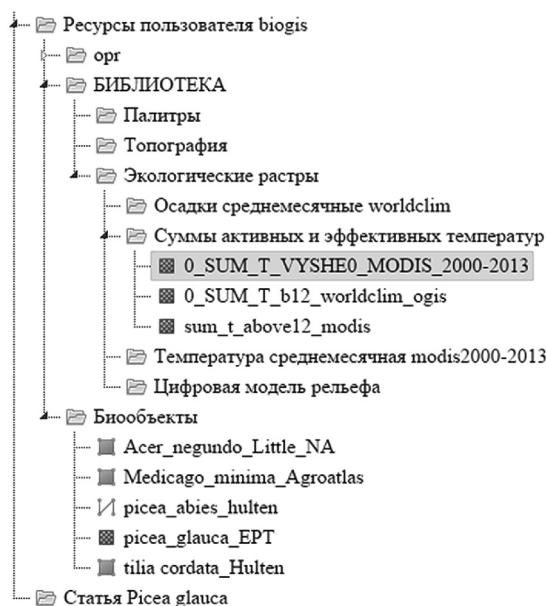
Ресурсы пользователя biogis
opr
БИБЛИОТЕКА
Палитры
Топография
Экологические растры
Осадки среднемесячные worldclim
Суммы активных и эффективных температур
0_SUM_T_VYSHE0_MODIS_2000-2013
0_SUM_T_b12_worldclim_ogis
sum_t_above12_modis
Температура среднемесячная modis2000-2013
Цифровая модель рельефа
Биообъекты
Acer_negundo_Little_NA
Medicago_minima_Agroatlas
picea_abies_hulten
picea_glauca_EPT
tilia cordata_Hulten
Статья Picea glauca